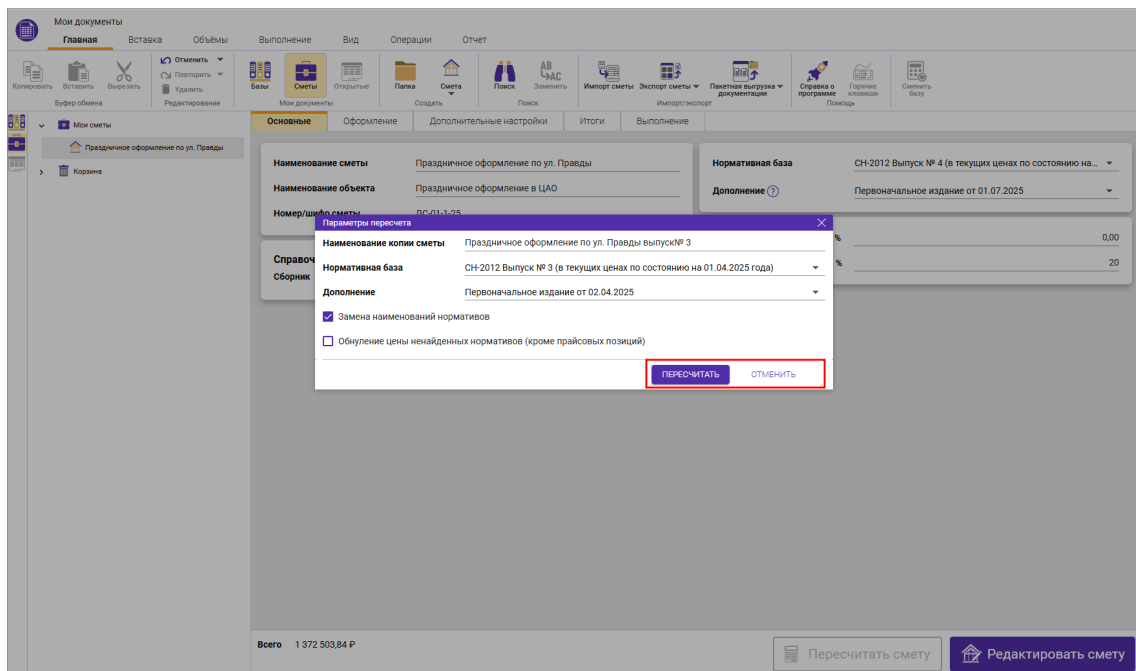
Мои документы
Главная Вставка Объёмы Выполнение Вид Операции Отчет

Копировать Вставить Вырезать
Буфер обмена
Отменить Повторить Удалить
Редактирование
Базы Сметы Открытые
Мои документы
Папка Смета
Создать
Поиск Заменить
Поиск
Импорт сметы Экспорт сметы Пакетная выгрузка документации
Импорт/экспорт
Справка о программе Горячие клавиши
Помощь
Сменить базу

Мои сметы
Праздничное оформление по ул. Правды
Корзина

Основные Оформление Дополнительные настройки Итоги Выполнение

Наименование сметы Праздничное оформление по ул. Правды
Наименование объекта Праздничное оформление в ЦАО
Номер/шифр сметы ЛС-01-1-25

Нормативная база СН-2012 Выпуск № 4 (в текущих ценах по состоянию на...
Дополнение Первоначальное издание от 01.07.2025

Справоч
Сборник

% 0,00
% 20

Параметры пересчета
Наименование копии сметы Праздничное оформление по ул. Правды выпуск№ 3
Нормативная база СН-2012 Выпуск № 3 (в текущих ценах по состоянию на 01.04.2025 года)
Дополнение Первоначальное издание от 02.04.2025
Замена наименований нормативов
Обнуление цены ненайденных нормативов (кроме прайсовых позиций)
ПЕРЕСЧИТАТЬ ОТМЕНИТЬ

Всего 1 372 503,84 ₽
Пересчитать смету
Редактировать смету